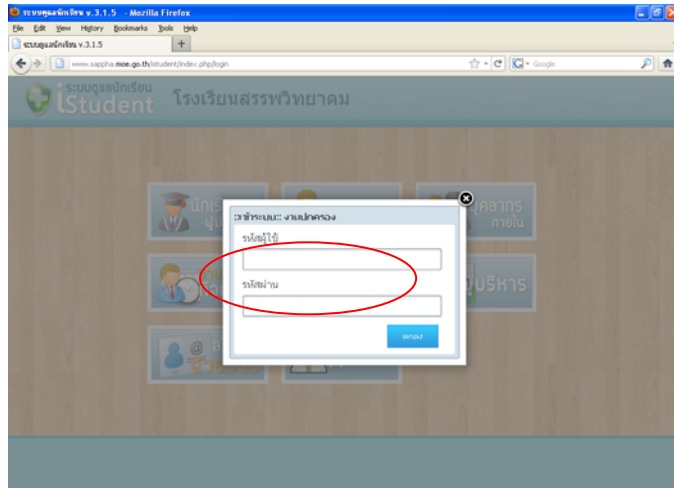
ระบบดูแลนักเรียน v.3.1.5 - Mozilla Firefox
File Edit View History Bookmarks Tools Help
ระบบดูแลนักเรียน v.3.1.5
www.sappha.moe.go.th/istudent/index.php/login
Google
ระบบดูแลนักเรียน iStudent โรงเรียนสรรพวิทยาคม
นักเรี
บุคลากร ภายใน
บริหาร
:: เข้าระบบ :: งานปกครอง
รหัสผู้ใช้
รหัสผ่าน
ตกลง